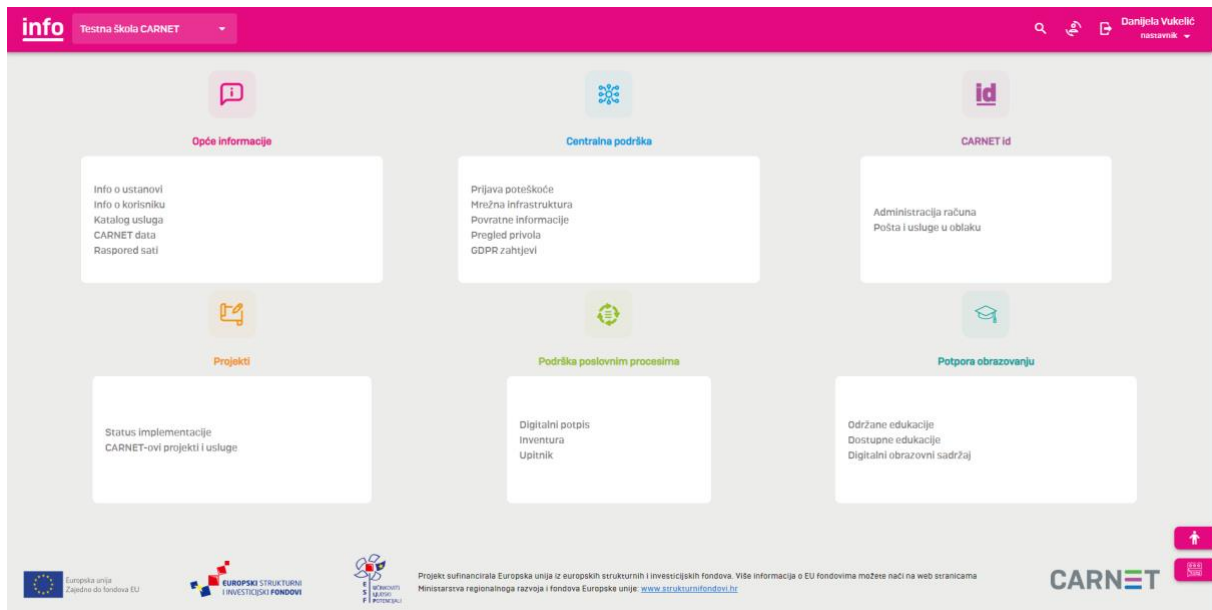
info Testna škola CARNET

Danijela Vukelić
nastavnik

id

Opće informacije

Info o ustanovi
Info o korisniku
Katalog usluga
CARNET data
Raspored sati

Centralna podrška

Prijava poteškoće
Mrežna infrastruktura
Povratne informacije
Pregled privola
GDPR zahtjevi

CARNET id

Administracija računa
Pošta i usluge u oblaku

Projekti

Status implementacije
CARNET-ovi projekti i usluge

Podrška poslovnim procesima

Digitalni potpis
Inventura
Upitnik

Potpora obrazovanju

Održane edukacije
Dostupne edukacije
Digitalni obrazovni sadržaj

Europska unija
Zajedno do fondova EU

EUROPSKI STRUKTURNI I INVESTICIJSKI FONDOVI

ESF UČINKOVITI LJUDSKI POTENCIJALI

Projekt sufinancirala Europska unija iz europskih strukturnih i investicijskih fondova. Više informacija o EU fondovima možete naći na web stranicama Ministarstva regionalnoga razvoja i fondova Europske unije: www.strukturnifondovi.hr

CARNET